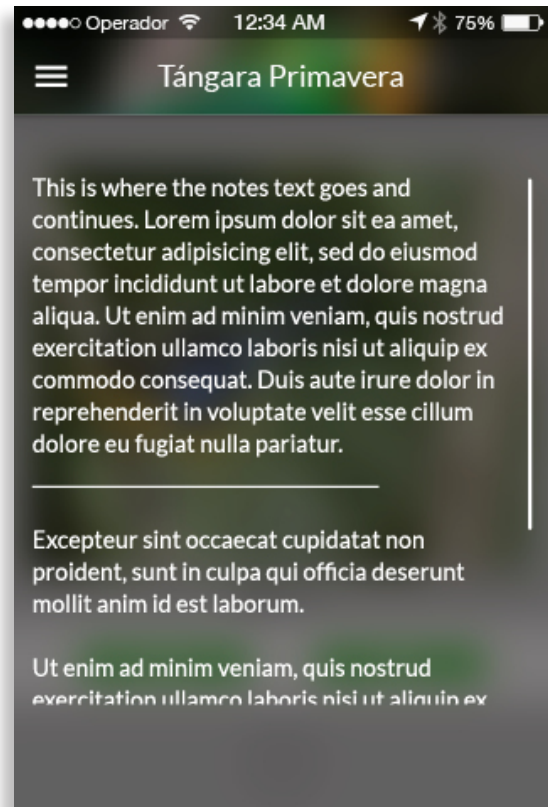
●●●●○ Operador 12:34 AM 75%

Tángara Primavera

This is where the notes text goes and continues. Lorem ipsum dolor sit ea amet, consectetur adipisicing elit, sed do eiusmod tempor incididunt ut labore et dolore magna aliqua. Ut enim ad minim veniam, quis nostrud exercitation ullamco laboris nisi ut aliquip ex commodo consequat. Duis aute irure dolor in reprehenderit in voluptate velit esse cillum dolore eu fugiat nulla pariatur.

Excepteur sint occaecat cupidatat non proident, sunt in culpa qui officia deserunt mollit anim id est laborum.

Ut enim ad minim veniam, quis nostrud exercitation ullamco laboris nisi ut aliquip ex